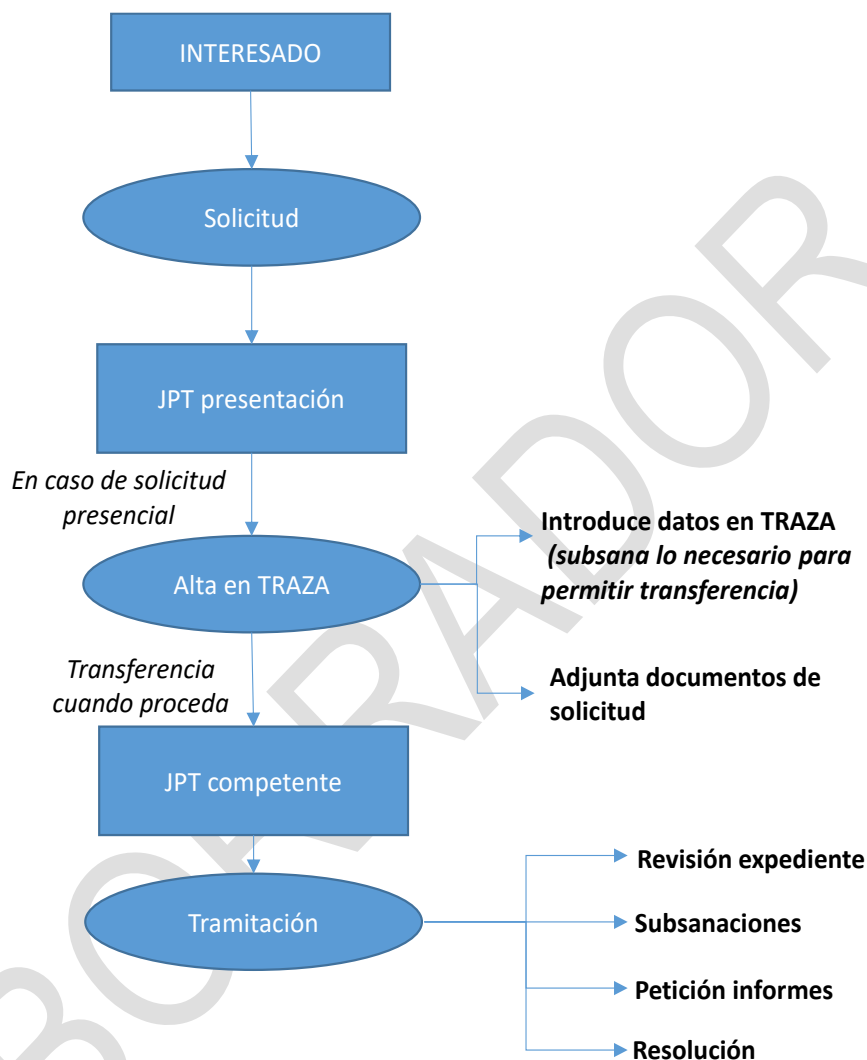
BORRADOR

INTERESADO

Solicitud

JPT presentación

En caso de solicitud presencial

Alta en TRAZA

Introduce datos en TRAZA *(subsana lo necesario para permitir transferencia)*

Adjunta documentos de solicitud

Transferencia cuando proceda

JPT competente

Tramitación

Revisión expediente

Subsanaciones

Petición informes

Resolución